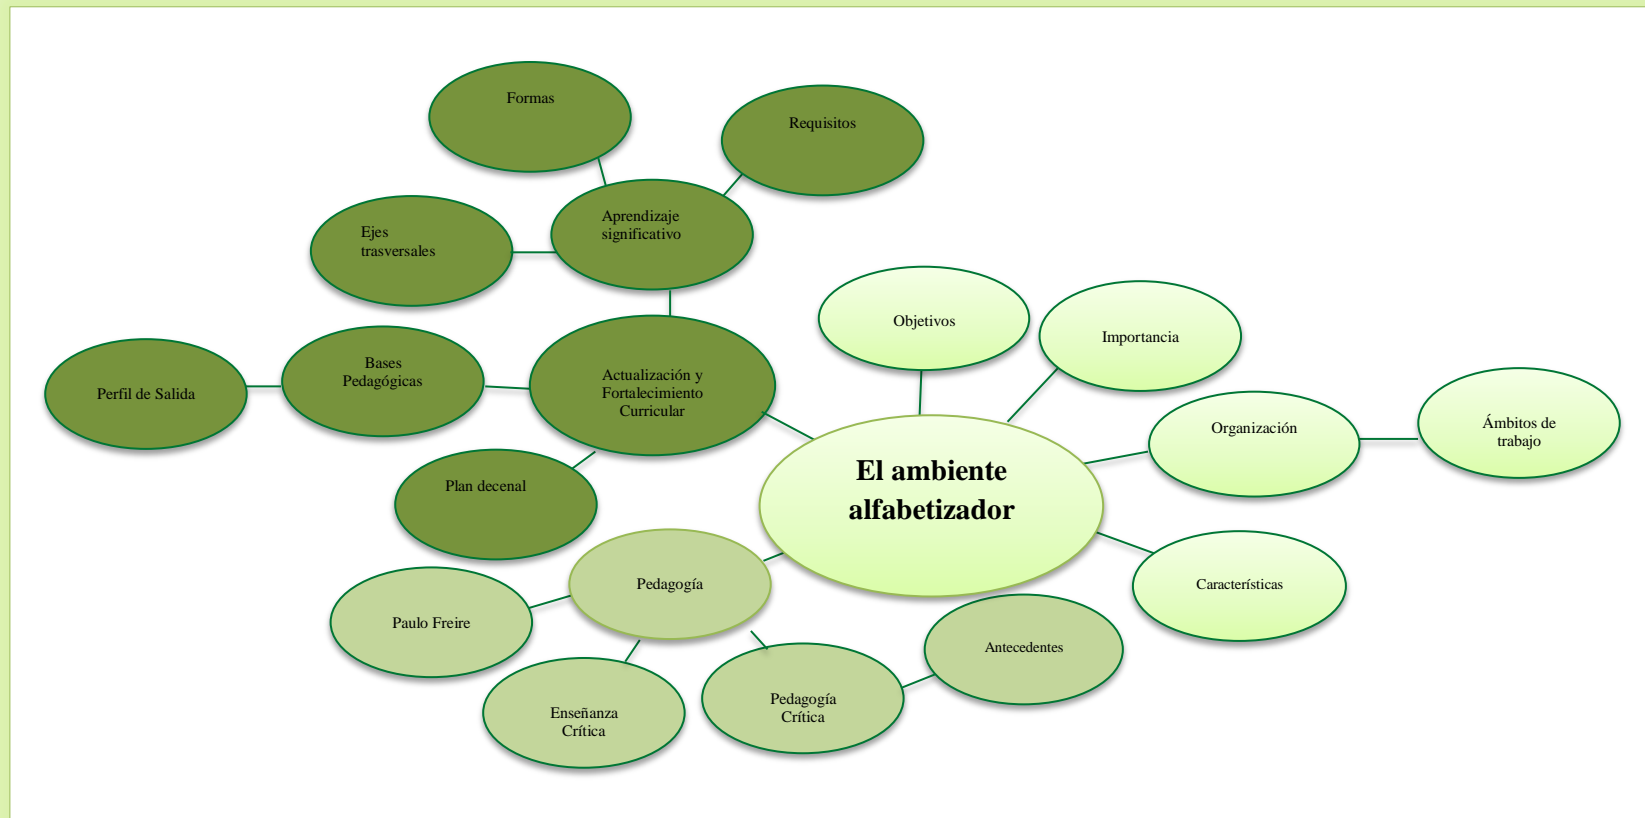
El ambiente alfabetizador

Objetivos

Importancia

Organización

Ámbitos de trabajo

Características

Antecedentes

Pedagogía Crítica

Pedagogía

Paulo Freire

Enseñanza Crítica

Actualización y Fortalecimiento Curricular

Plan decenal

Bases Pedagógicas

Perfil de Salida

Aprendizaje significativo

Ejes trasversales

Formas

Requisitos